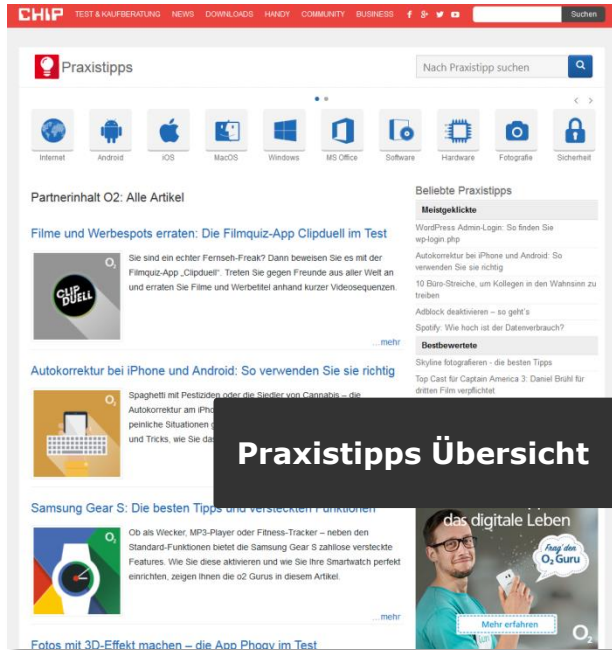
CHIP TEST & KAUFBERATUNG NEWS DOWNLOADS HANDY COMMUNITY BUSINESS Suchen

Praxistipps

Nach Praxistipp suchen

Internet Android iOS MacOS Windows MS Office Software Hardware Fotografie Sicherheit

Partnerinhalt O2: Alle Artikel

Filme und Werbespots erraten: Die Filmquiz-App Clipduell im Test

CLIP DUELL

Sie sind ein echter Fernseh-Freak? Dann beweisen Sie es mit der Filmquiz-App „Clipduell". Treten Sie gegen Freunde aus aller Welt an und erraten Sie Filme und Werbetitel anhand kurzer Videosequenzen.

...mehr

Autokorrektur bei iPhone und Android: So verwenden Sie sie richtig

Spaghetti mit Pestiziden oder die Siedler von Cannabis – die Autokorrektur am iPho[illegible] peinliche Situationen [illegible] und Tricks, wie Sie da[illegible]

Praxistipps Übersicht

Samsung Gear S: Die besten Tipps und versteckten Funktionen

Ob als Wecker, MP3-Player oder Fitness-Tracker – neben den Standard-Funktionen bietet die Samsung Gear S zahllose versteckte Features. Wie Sie diese aktivieren und wie Sie Ihre Smartwatch perfekt einrichten, zeigen Ihnen die o2 Gurus in diesem Artikel.

...mehr

Fotos mit 3D-Effekt machen – die App Phogy im Test

Beliebte Praxistipps

Meistgeklickte

WordPress Admin-Login: So finden Sie wp-login php

Autokorrektur bei iPhone und Android: So verwenden Sie sie richtig

10 Büro-Streiche, um Kollegen in den Wahnsinn zu treiben

Adblock deaktivieren – so geht's

Spotify: Wie hoch ist der Datenverbrauch?

Bestbewertete

Skyline fotografieren - die besten Tipps

Top Cast für Captain America 3: Daniel Brühl für dritten Film verpflichtet

das digitale Leben

Frag den O2 Guru

Mehr erfahren

O2